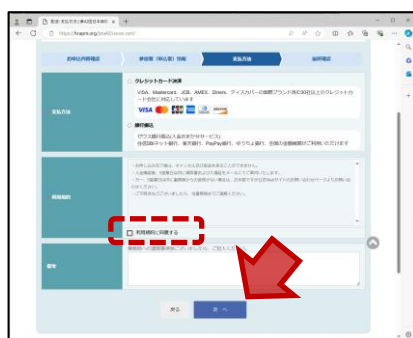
お申込内容確認

参加者（申込者）情報

支払方法

最終確認

支払方法

クレジットカード決済

VISA、Mastercard、JCB、AMEX、Diners、ディスカバーの国際ブランドおよび30社以上のクレジットカードで決済できます

VISA

銀行振込

利用規約

利用規約に同意する

備考

戻る

次へ